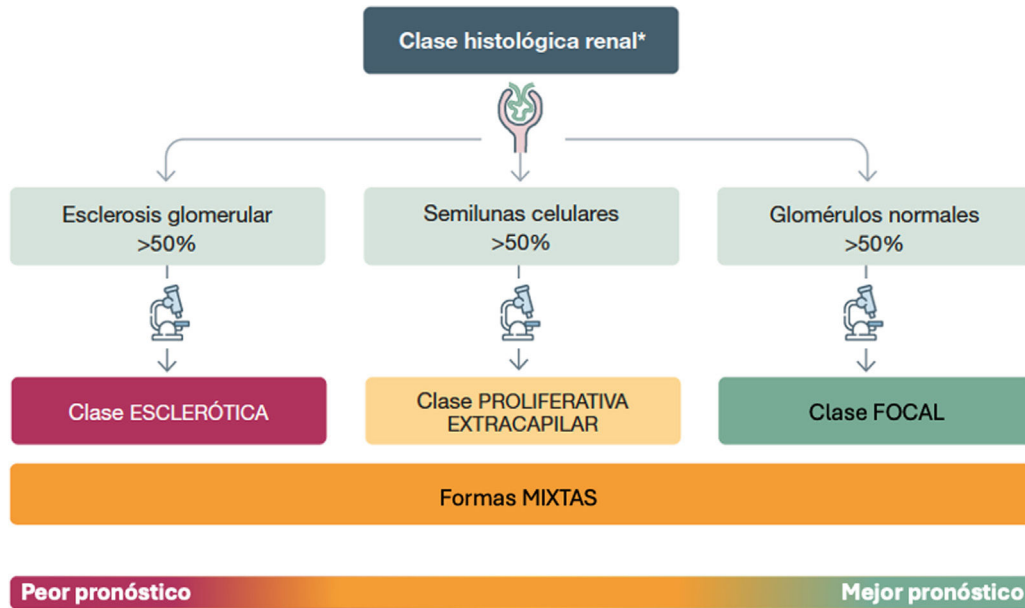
Clase histológica renal*

Esclerosis glomerular >50%

Semilunas celulares >50%

Glomérulos normales >50%

Clase ESCLERÓTICA

Clase PROLIFERATIVA EXTRACAPILAR

Clase FOCAL

Formas MIXTAS

Peor pronóstico

Mejor pronóstico